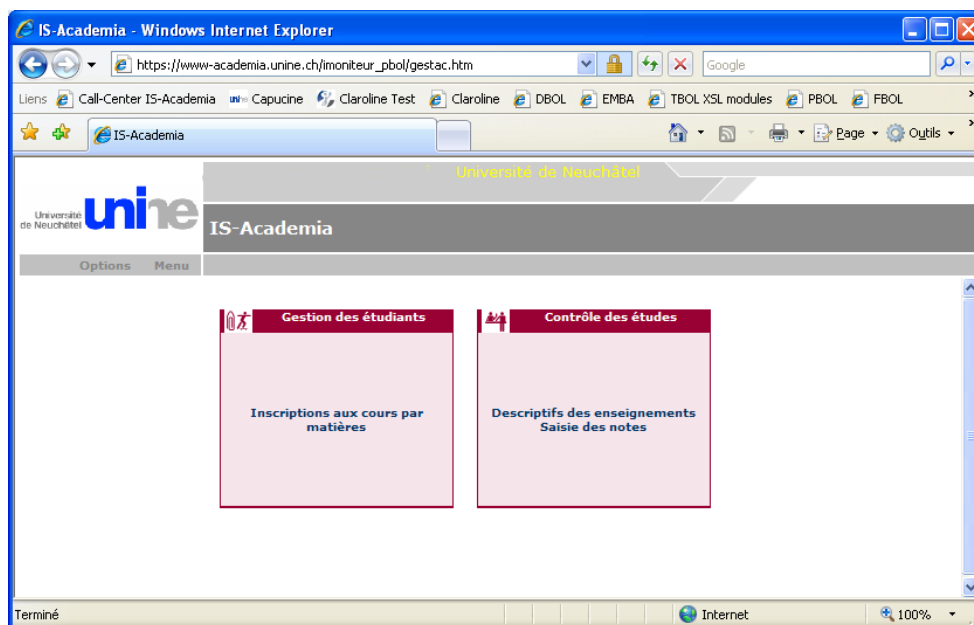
IS-Academia - Windows Internet Explorer

https://www-academia.unine.ch/imoniteur_pbol/gestac.htm

Google

Liens Call-Center IS-Academia Capucine Claroline Test Claroline DBOL EMBA TBOL XSL modules PBOL FBOL

IS-Academia

Page Outils

Université de Neuchâtel

Université de Neuchâtel unine

IS-Academia

Options Menu

Gestion des étudiants

Inscriptions aux cours par matières

Contrôle des études

Descriptifs des enseignements
Saisie des notes

Terminé

Internet

100%